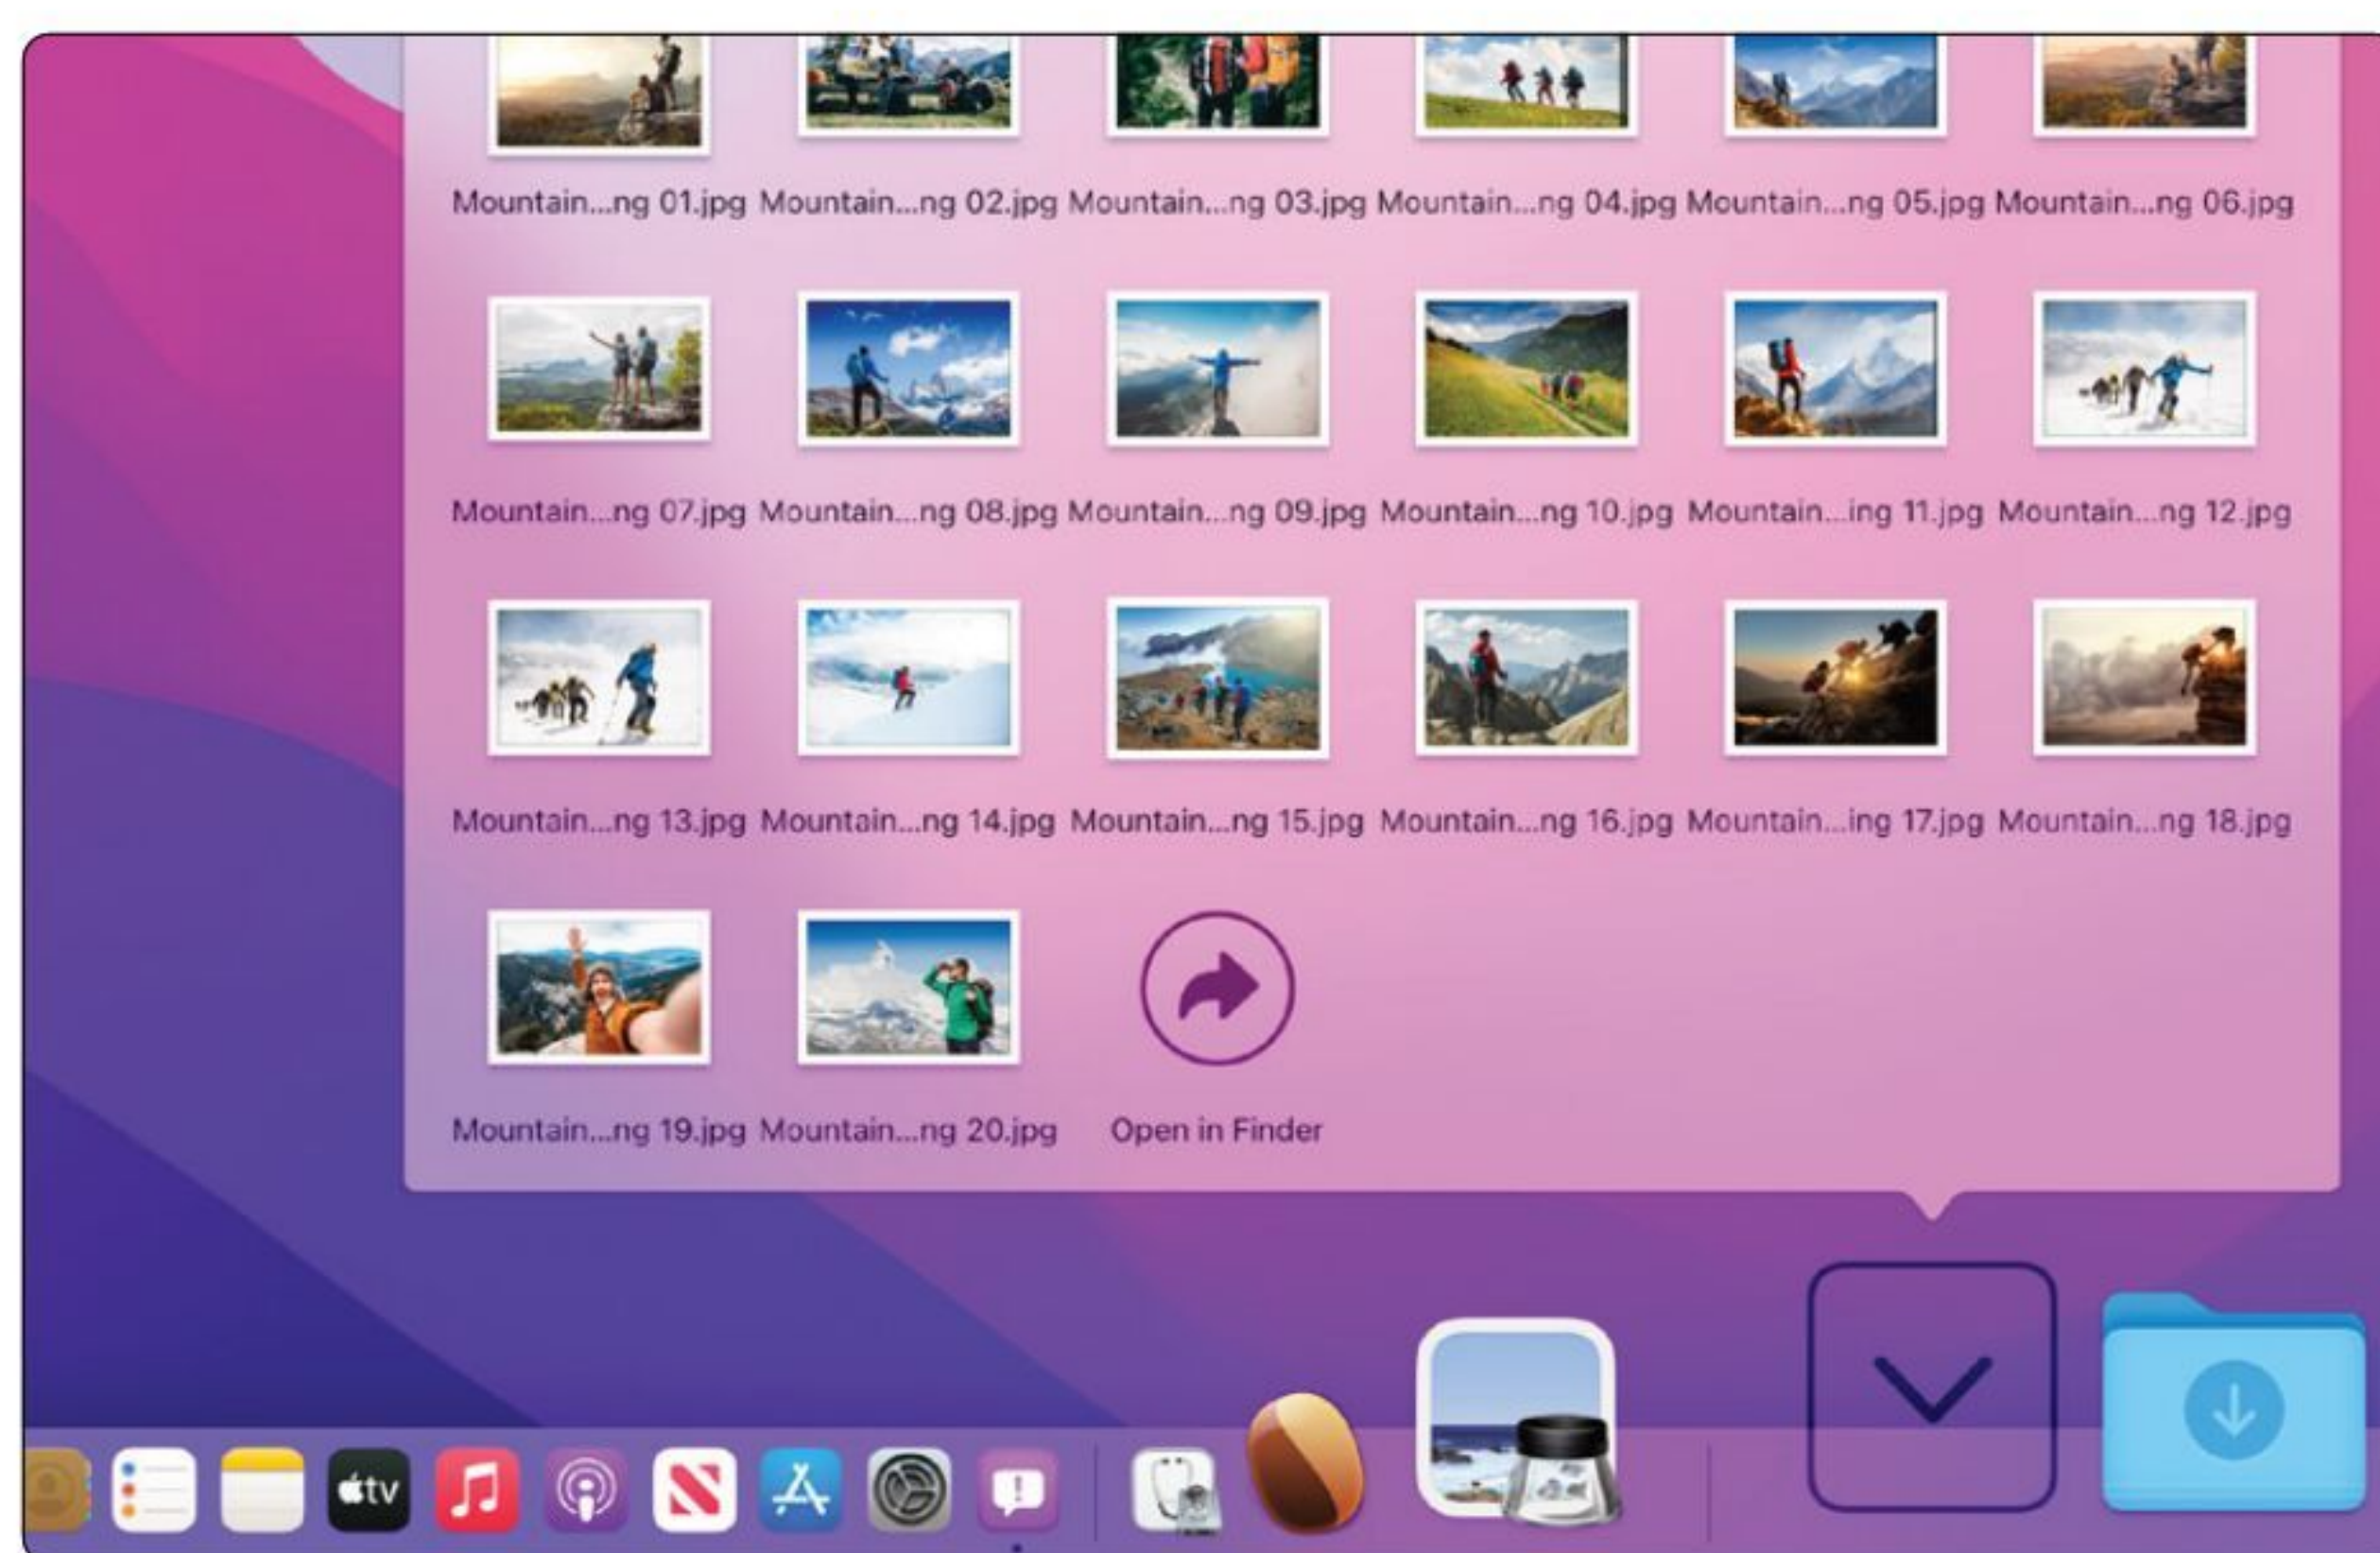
Mountain...ng 01.jpg Mountain...ng 02.jpg Mountain...ng 03.jpg Mountain...ng 04.jpg Mountain...ng 05.jpg Mountain...ng 06.jpg

Mountain...ng 07.jpg Mountain...ng 08.jpg Mountain...ng 09.jpg Mountain...ng 10.jpg Mountain...ing 11.jpg Mountain...ng 12.jpg

Mountain...ng 13.jpg Mountain...ng 14.jpg Mountain...ng 15.jpg Mountain...ng 16.jpg Mountain...ing 17.jpg Mountain...ng 18.jpg

Mountain...ng 19.jpg Mountain...ng 20.jpg Open in Finder

tv